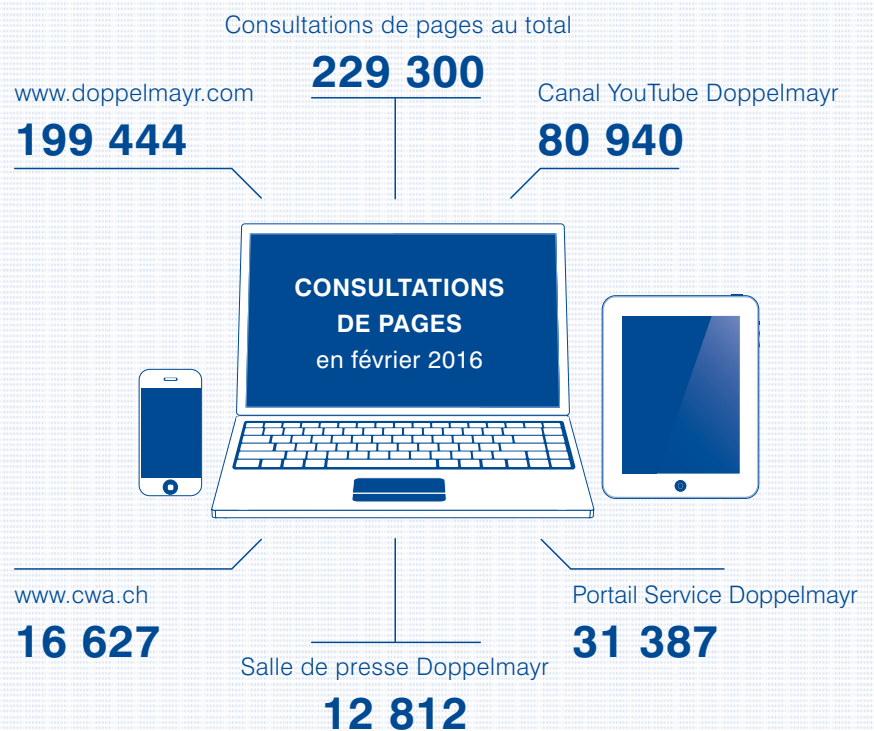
Consultations de pages au total
229 300

www.doppelmayr.com
199 444

Canal YouTube Doppelmayr
80 940

CONSULTATIONS DE PAGES
en février 2016

www.cwa.ch
16 627

Portail Service Doppelmayr
31 387

Salle de presse Doppelmayr
12 812